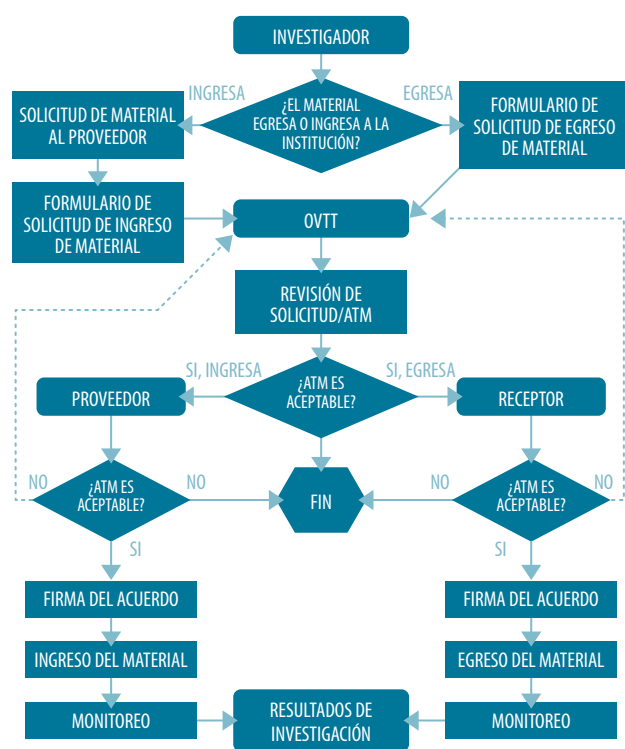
INVESTIGADOR

INGRESA

¿EL MATERIAL EGRESA O INGRESA A LA INSTITUCIÓN?

EGRESA

SOLICITUD DE MATERIAL AL PROVEEDOR

FORMULARIO DE SOLICITUD DE EGRESO DE MATERIAL

FORMULARIO DE SOLICITUD DE INGRESO DE MATERIAL

OVTT

REVISIÓN DE SOLICITUD/ATM

SI, INGRESA

¿ATM ES ACEPTABLE?

SI, EGRESA

PROVEEDOR

RECEPTOR

NO

¿ATM ES ACEPTABLE?

NO

FIN

NO

¿ATM ES ACEPTABLE?

NO

SI

SI

FIRMA DEL ACUERDO

FIRMA DEL ACUERDO

INGRESO DEL MATERIAL

EGRESO DEL MATERIAL

MONITOREO

RESULTADOS DE INVESTIGACIÓN

MONITOREO